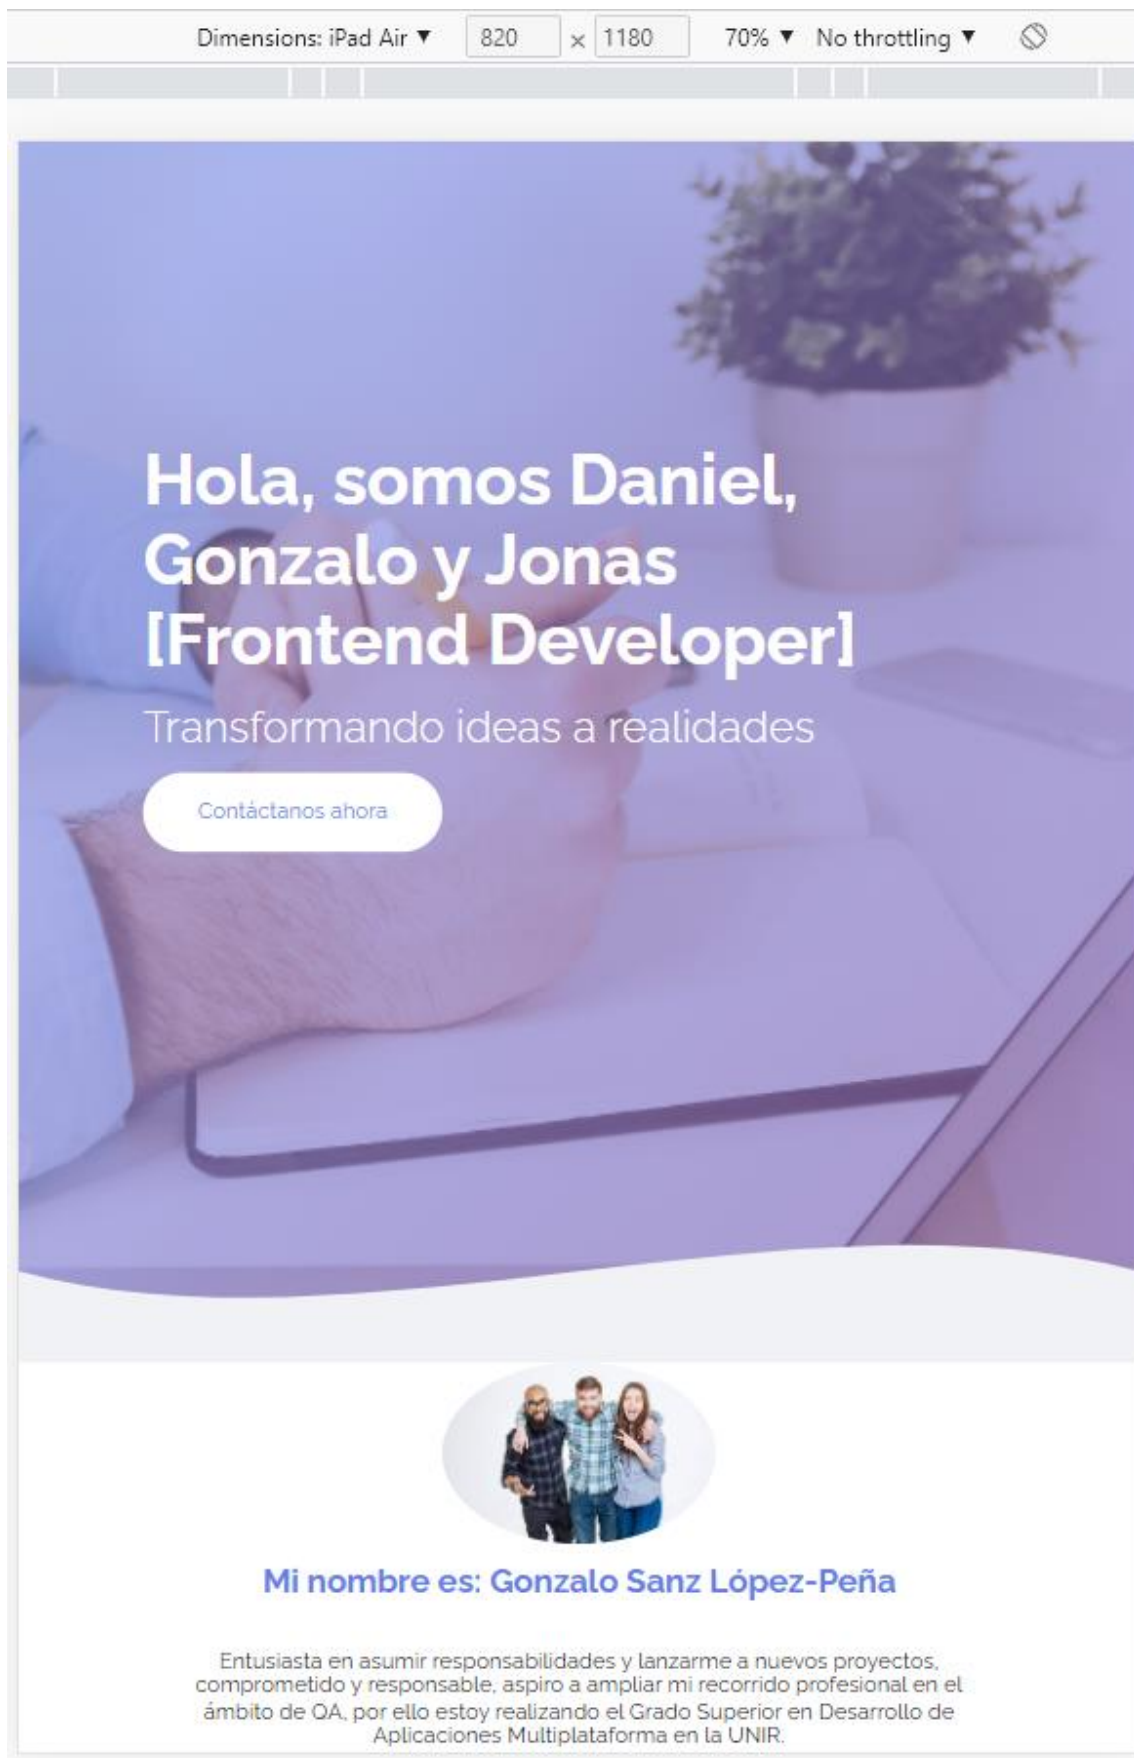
Dimensions: iPad Air ▼ 820 × 1180 70% ▼ No throttling ▼

Hola, somos Daniel, Gonzalo y Jonas [Frontend Developer]

Transformando ideas a realidades

Contáctanos ahora

Mi nombre es: Gonzalo Sanz López-Peña

Entusiasta en asumir responsabilidades y lanzarme a nuevos proyectos, comprometido y responsable, aspiro a ampliar mi recorrido profesional en el ámbito de QA, por ello estoy realizando el Grado Superior en Desarrollo de Aplicaciones Multiplataforma en la UNIR.